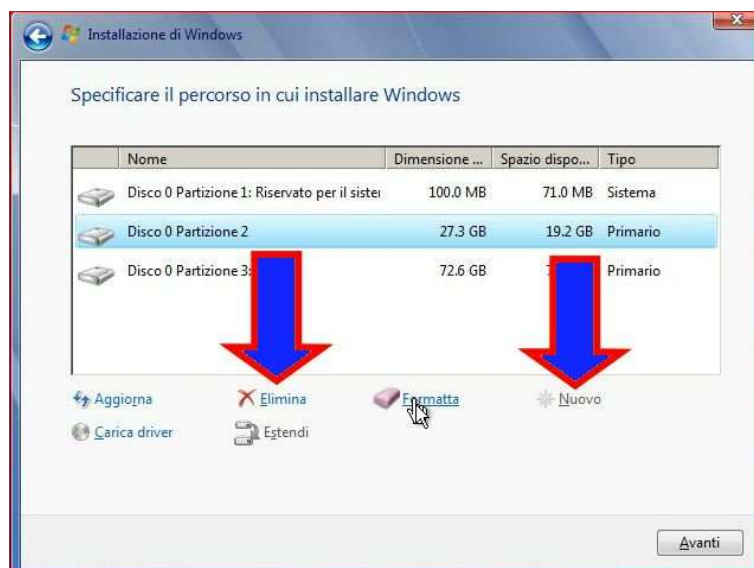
Installazione di Windows

Specificare il percorso in cui installare Windows

| Nome | Dimensione ... | Spazio dispo... | Tipo |
|---|---|---|---|
| Disco 0 Partizione 1: Riservato per il sister | 100.0 MB | 71.0 MB | Sistema |
| Disco 0 Partizione 2 | 27.3 GB | 19.2 GB | Primario |
| Disco 0 Partizione 3: | 72.6 GB | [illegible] | Primario |

Aggiorna
Elimina
Formatta
Nuovo
Carica driver
Estendi

Avanti